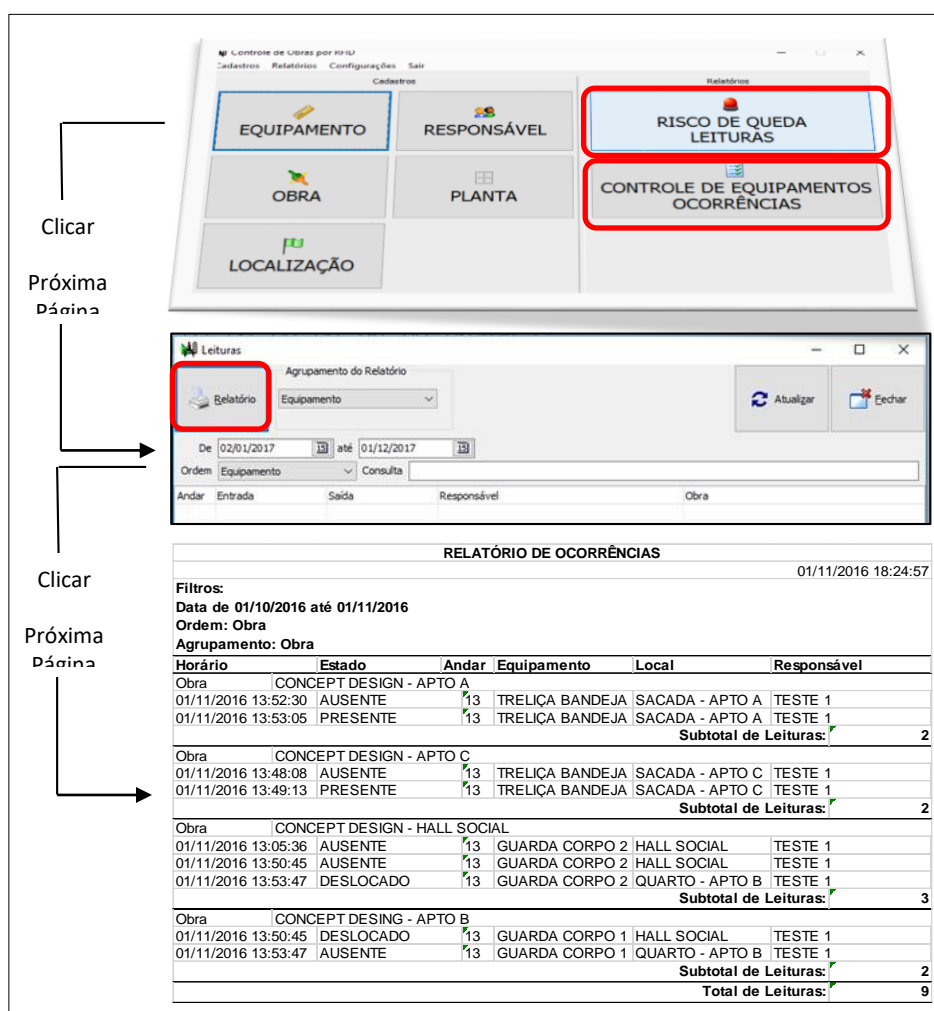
Controle de Obras por RFID
Cadastros Relatórios Configurações Sair

Cadastros

EQUIPAMENTO

RESPONSÁVEL

OBRA

PLANTA

LOCALIZAÇÃO

Relatórios

RISCO DE QUEDA LEITURAS

CONTROLE DE EQUIPAMENTOS OCORRÊNCIAS

Clicar

Próxima Página

Leituras

Agrupamento do Relatório

Relatório

Equipamento

Atualizar

Fechar

De 02/01/2017 até 01/12/2017

Ordem Equipamento Consulta

| Andar | Entrada | Saída | Responsável | Obra |
|---|---|---|---|---|

Clicar

Próxima Página

RELATÓRIO DE OCORRÊNCIAS

01/11/2016 18:24:57

Filtros:
Data de 01/10/2016 até 01/11/2016
Ordem: Obra
Agrupamento: Obra

| Horário | Estado | Andar | Equipamento | Local | Responsável | |
|---|---|---|---|---|---|---|
| Obra | CONCEPT DESIGN - APTO A | | | | | |
| 01/11/2016 13:52:30 | AUSENTE | 13 | TRELIÇA BANDEJA | SACADA - APTO A | TESTE 1 | |
| 01/11/2016 13:53:05 | PRESENTE | 13 | TRELIÇA BANDEJA | SACADA - APTO A | TESTE 1 | |
| | | | | | Subtotal de Leituras: | 2 |
| Obra | CONCEPT DESIGN - APTO C | | | | | |
| 01/11/2016 13:48:08 | AUSENTE | 13 | TRELIÇA BANDEJA | SACADA - APTO C | TESTE 1 | |
| 01/11/2016 13:49:13 | PRESENTE | 13 | TRELIÇA BANDEJA | SACADA - APTO C | TESTE 1 | |
| | | | | | Subtotal de Leituras: | 2 |
| Obra | CONCEPT DESIGN - HALL SOCIAL | | | | | |
| 01/11/2016 13:05:36 | AUSENTE | 13 | GUARDA CORPO 2 | HALL SOCIAL | TESTE 1 | |
| 01/11/2016 13:50:45 | AUSENTE | 13 | GUARDA CORPO 2 | HALL SOCIAL | TESTE 1 | |
| 01/11/2016 13:53:47 | DESLOCADO | 13 | GUARDA CORPO 2 | QUARTO - APTO B | TESTE 1 | |
| | | | | | Subtotal de Leituras: | 3 |
| Obra | CONCEPT DESING - APTO B | | | | | |
| 01/11/2016 13:50:45 | DESLOCADO | 13 | GUARDA CORPO 1 | HALL SOCIAL | TESTE 1 | |
| 01/11/2016 13:53:47 | AUSENTE | 13 | GUARDA CORPO 1 | QUARTO - APTO B | TESTE 1 | |
| | | | | | Subtotal de Leituras: | 2 |
| | | | | | Total de Leituras: | 9 |